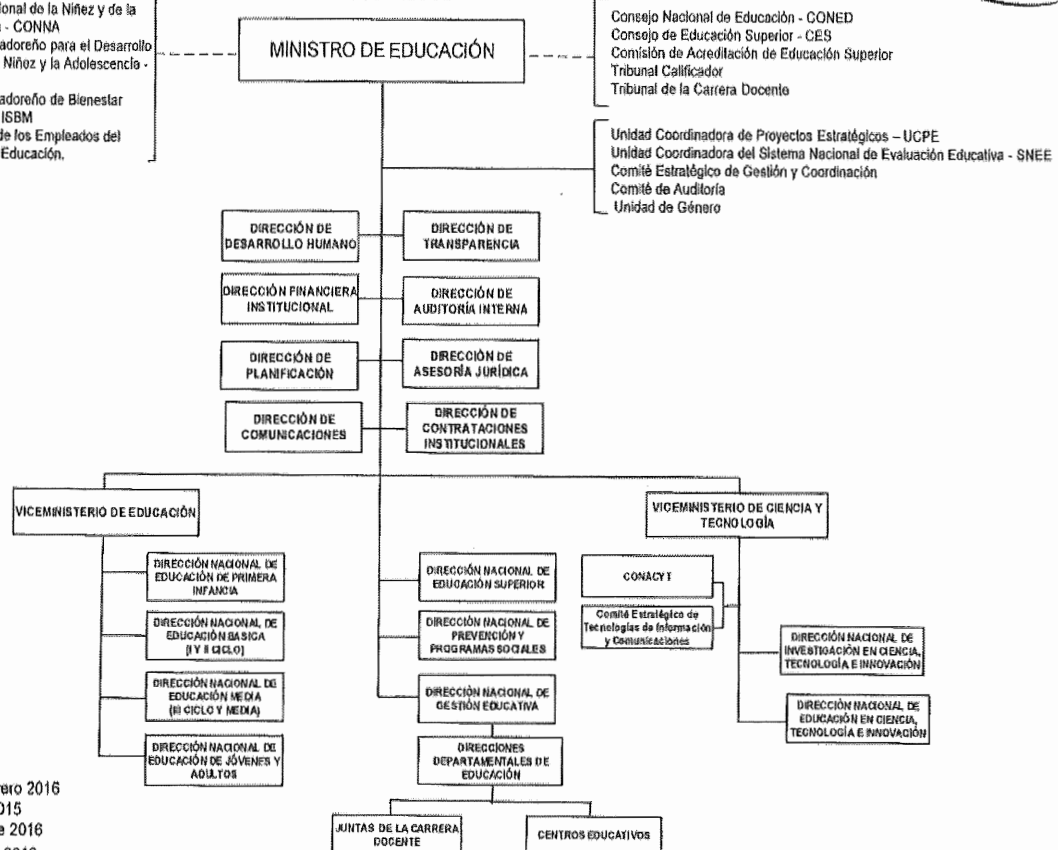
ional de la Niñez y de la
- CONNA
adoreño para el Desarrollo
Niñez y la Adolescencia -

adoreño de Bienestar
ISBM
de los Empleados del
Educación,

MINISTRO DE EDUCACIÓN

Consejo Nacional de Educación - CONED
Consejo de Educación Superior - CES
Comisión de Acreditación de Educación Superior
Tribunal Calificador
Tribunal de la Carrera Docente

Unidad Coordinadora de Proyectos Estratégicos – UCPE
Unidad Coordinadora del Sistema Nacional de Evaluación Educativa - SNEE
Comité Estratégico de Gestión y Coordinación
Comité de Auditoría
Unidad de Género

DIRECCIÓN DE DESARROLLO HUMANO

DIRECCIÓN DE TRANSPARENCIA

DIRECCIÓN FINANCIERA INSTITUCIONAL

DIRECCIÓN DE AUDITORÍA INTERNA

DIRECCIÓN DE PLANIFICACIÓN

DIRECCIÓN DE ASESORÍA JURÍDICA

DIRECCIÓN DE COMUNICACIONES

DIRECCIÓN DE CONTRATACIONES INSTITUCIONALES

VICEMINISTERIO DE EDUCACIÓN

VICEMINISTERIO DE CIENCIA Y TECNOLOGÍA

DIRECCIÓN NACIONAL DE EDUCACIÓN DE PRIMERA INFANCIA

DIRECCIÓN NACIONAL DE EDUCACIÓN BASICA (I Y II CICLO)

DIRECCIÓN NACIONAL DE EDUCACIÓN MEDIA (III CICLO Y MEDIA)

DIRECCIÓN NACIONAL DE EDUCACIÓN DE JÓVENES Y ADULTOS

DIRECCIÓN NACIONAL DE EDUCACIÓN SUPERIOR

DIRECCIÓN NACIONAL DE PREVENCIÓN Y PROGRAMAS SOCIALES

DIRECCIÓN NACIONAL DE GESTIÓN EDUCATIVA

DIRECCIONES DEPARTAMENTALES DE EDUCACIÓN

JUNTAS DE LA CARRERA DOCENTE

CENTROS EDUCATIVOS

CONACYT

Comité Estratégico de Tecnologías de Información y Comunicaciones

DIRECCIÓN NACIONAL DE INVESTIGACIÓN EN CIENCIA, TECNOLOGÍA E INNOVACIÓN

DIRECCIÓN NACIONAL DE EDUCACIÓN EN CIENCIA, TECNOLOGÍA E INNOVACIÓN

ero 2016
015
e 2016